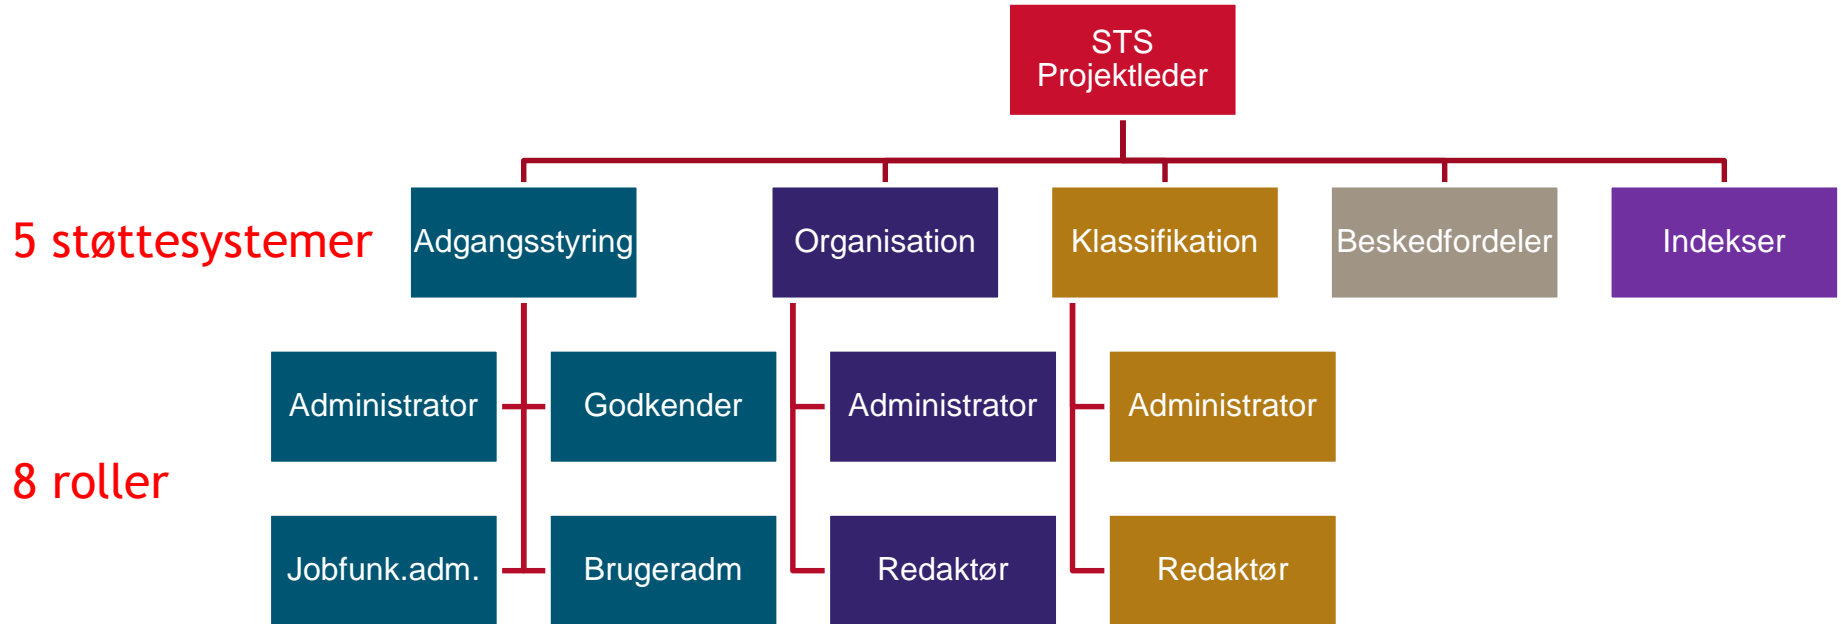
STS Projektleder

5 støttesystemer

Adgangsstyring

Organisation

Klassifikation

Beskedfordeler

Indekser

Administrator

Godkender

Administrator

Administrator

8 roller

Jobfunk.adm.

Brugeradm

Redaktør

Redaktør